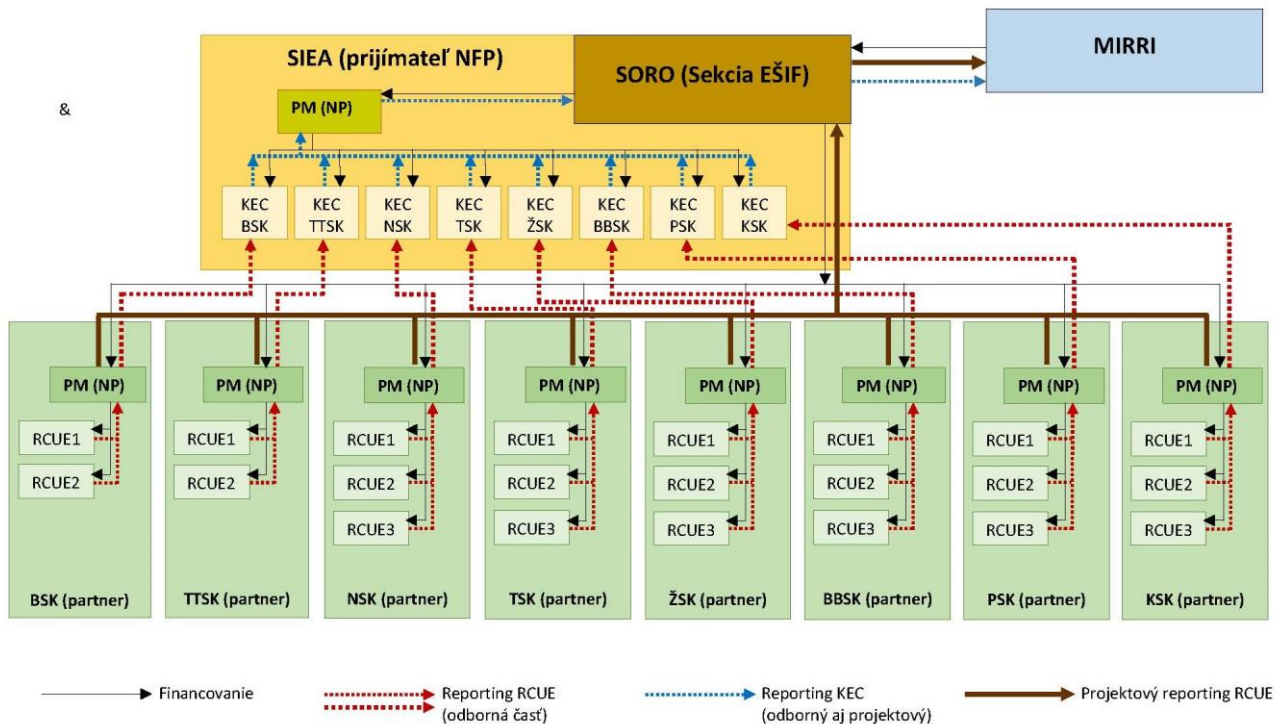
SIEA (prijímateľ NFP)

SORO (Sekcia EŠIF)

MIRRI

&

PM (NP)

KEC BSK

KEC TTSK

KEC NSK

KEC TSK

KEC ŽSK

KEC BBSK

KEC PSK

KEC KSK

PM (NP)

RCUE1

RCUE2

BSK (partner)

PM (NP)

RCUE1

RCUE2

TTSK (partner)

PM (NP)

RCUE1

RCUE2

RCUE3

NSK (partner)

PM (NP)

RCUE1

RCUE2

RCUE3

TSK (partner)

PM (NP)

RCUE1

RCUE2

RCUE3

ŽSK (partner)

PM (NP)

RCUE1

RCUE2

RCUE3

BBSK (partner)

PM (NP)

RCUE1

RCUE2

RCUE3

PSK (partner)

PM (NP)

RCUE1

RCUE2

RCUE3

KSK (partner)

Financovanie

Reporting RCUE (odborná časť)

Reporting KEC (odborný aj projektový)

Projektový reporting RCUE